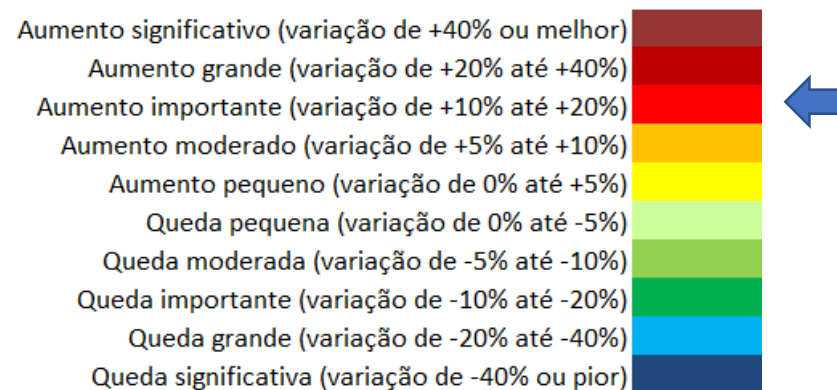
Aumento significativo (variação de +40% ou melhor)
Aumento grande (variação de +20% até +40%)
Aumento importante (variação de +10% até +20%)
Aumento moderado (variação de +5% até +10%)
Aumento pequeno (variação de 0% até +5%)
Queda pequena (variação de 0% até -5%)
Queda moderada (variação de -5% até -10%)
Queda importante (variação de -10% até -20%)
Queda grande (variação de -20% até -40%)
Queda significativa (variação de -40% ou pior)